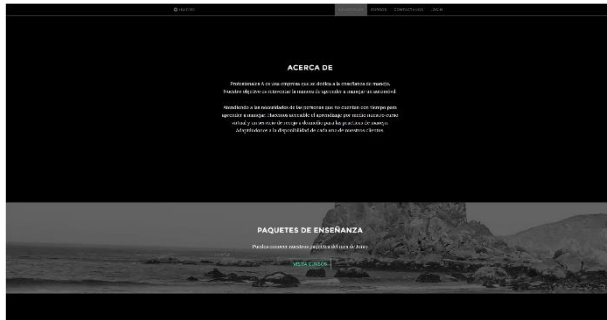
ACERCA DE

ProfesionalesA es una empresa que se dedica a la enseñanza de manejo. Nuestro objetivo es reinventar la manera de aprender a manejar un automóvil.

Atendiendo a las necesidades de las personas que no cuentan con tiempo para aprender a manejar, hacemos accesible el aprendizaje por medio de curso virtual y un servicio de tiempo a domicilio para las prácticas de manejo. Adaptándonos a la disponibilidad de cada uno de nuestros clientes.

PAQUETES DE ENSEÑANZA

Puedes conocer nuestros paquetes del curso de tomo

VER CURSOS